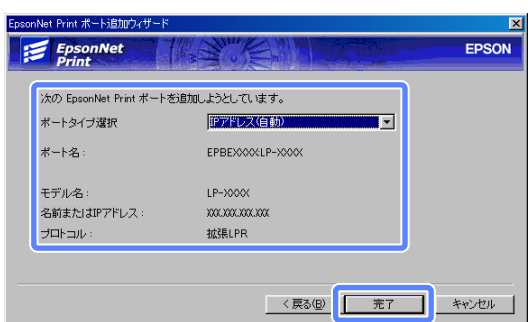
EpsonNet Print ポート追加ウィザード

EpsonNet Print

EPSON

次の EpsonNet Print ポートを追加しようとしています。

ポートタイプ選択 IPアドレス(自動)

ポート名： EPBEXXXXLP-XXXX

モデル名： LP-XXXX

名前またはIPアドレス： XXX.XXX.XXX.XXX

プロトコル： 拡張LPR

< 戻る(B) 完了 キャンセル